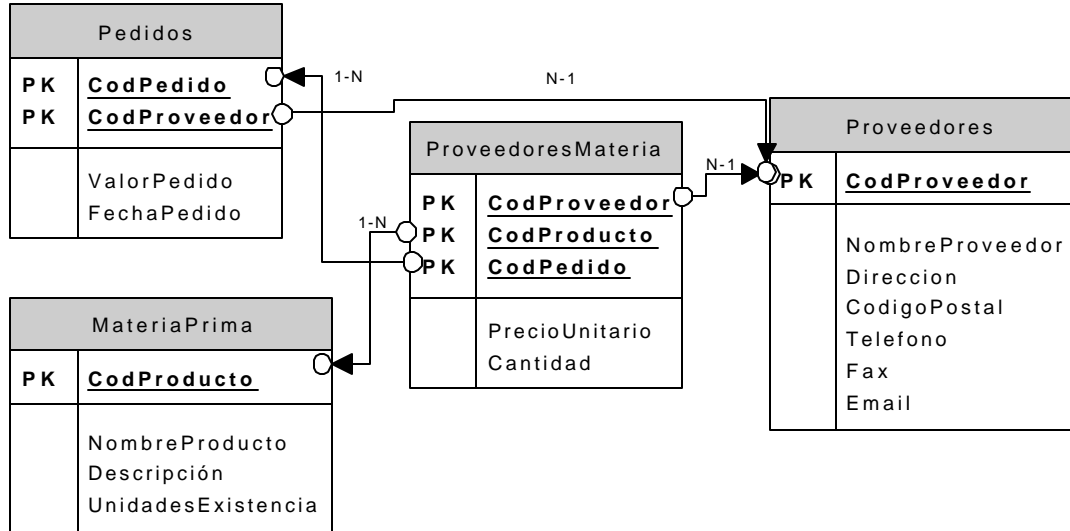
Pedidos

PK CodPedido
PK CodProveedor

ValorPedido
FechaPedido

1-N

N-1

Proveedores

PK CodProveedor

NombreProveedor
Direccion
CodigoPostal
Telefono
Fax
Email

ProveedoresMateria

N-1

PK CodProveedor
PK CodProducto
PK CodPedido

PrecioUnitario
Cantidad

1-N

MateriaPrima

PK CodProducto

NombreProducto
Descripción
UnidadesExistencia